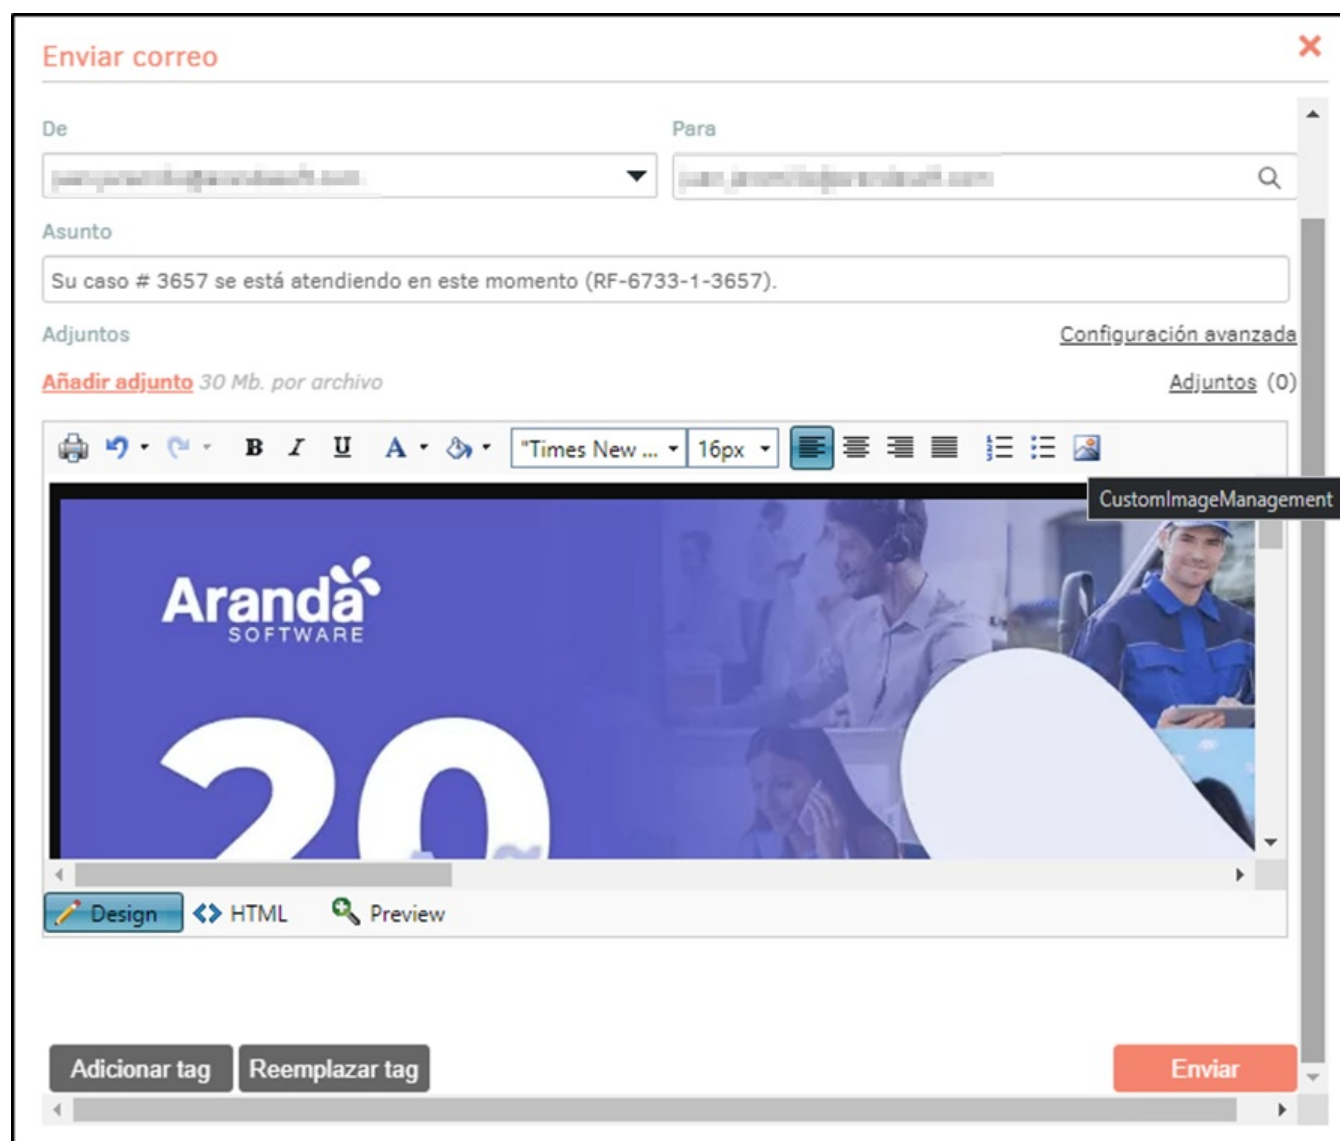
Enviar correo

×

De

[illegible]

Para

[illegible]

Asunto

Su caso # 3657 se está atendiendo en este momento (RF-6733-1-3657).

Adjuntos

Configuración avanzada

Añadir adjunto 30 Mb. por archivo

Adjuntos (0)

B I U A "Times New ... 16px

CustomImageManagement

Aranda SOFTWARE

20

Design HTML Preview

Adicionar tag Reemplazar tag

Enviar